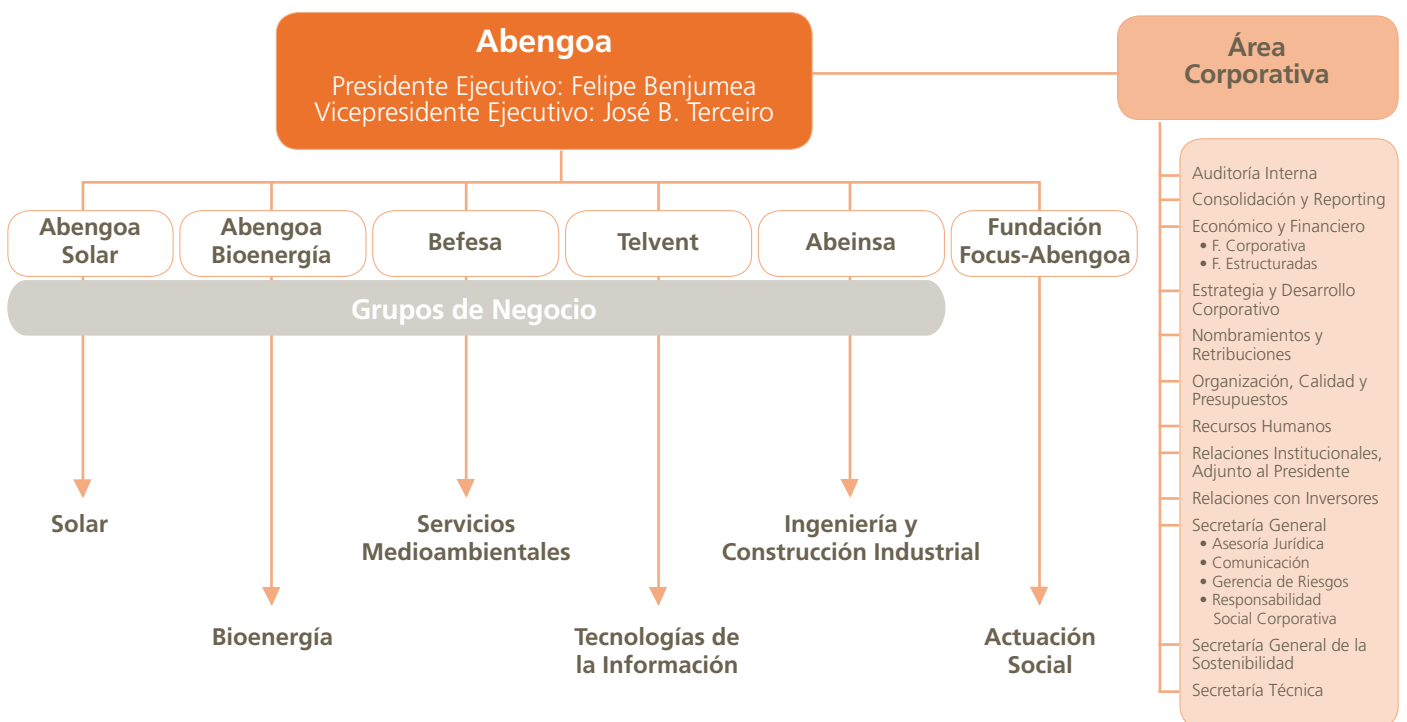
Abengoa
Presidente Ejecutivo: Felipe Benjumea
Vicepresidente Ejecutivo: José B. Terceiro

Área Corporativa

Abengoa Solar
Abengoa Bioenergía
Befesa
Telvent
Abeinsa
Fundación Focus-Abengoa

Grupos de Negocio

Solar
Bioenergía
Servicios Medioambientales
Tecnologías de la Información
Ingeniería y Construcción Industrial
Actuación Social

Auditoría Interna
Consolidación y Reporting
Económico y Financiero
• F. Corporativa
• F. Estructuradas
Estrategia y Desarrollo Corporativo
Nombramientos y Retribuciones
Organización, Calidad y Presupuestos
Recursos Humanos
Relaciones Institucionales, Adjunto al Presidente
Relaciones con Inversores
Secretaría General
• Asesoría Jurídica
• Comunicación
• Gerencia de Riesgos
• Responsabilidad Social Corporativa
Secretaría General de la Sostenibilidad
Secretaría Técnica